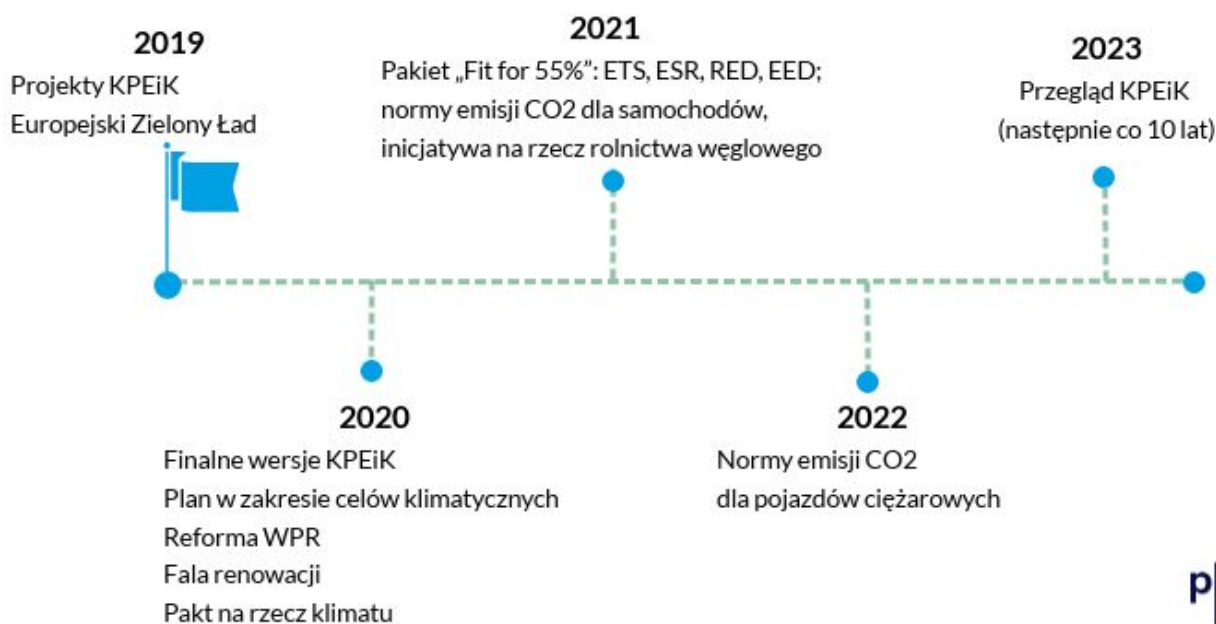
2019
Projekty KPEiK
Europejski Zielony Ład

2021
Pakiet „Fit for 55%": ETS, ESR, RED, EED;
normy emisji CO2 dla samochodów,
inicjatywa na rzecz rolnictwa węglowego

2023
Przegląd KPEiK
(następnie co 10 lat)

2020
Finalne wersje KPEiK
Plan w zakresie celów klimatycznych
Reforma WPR
Fala renowacji
Pakt na rzecz klimatu

2022
Normy emisji CO2
dla pojazdów ciężarowych

p